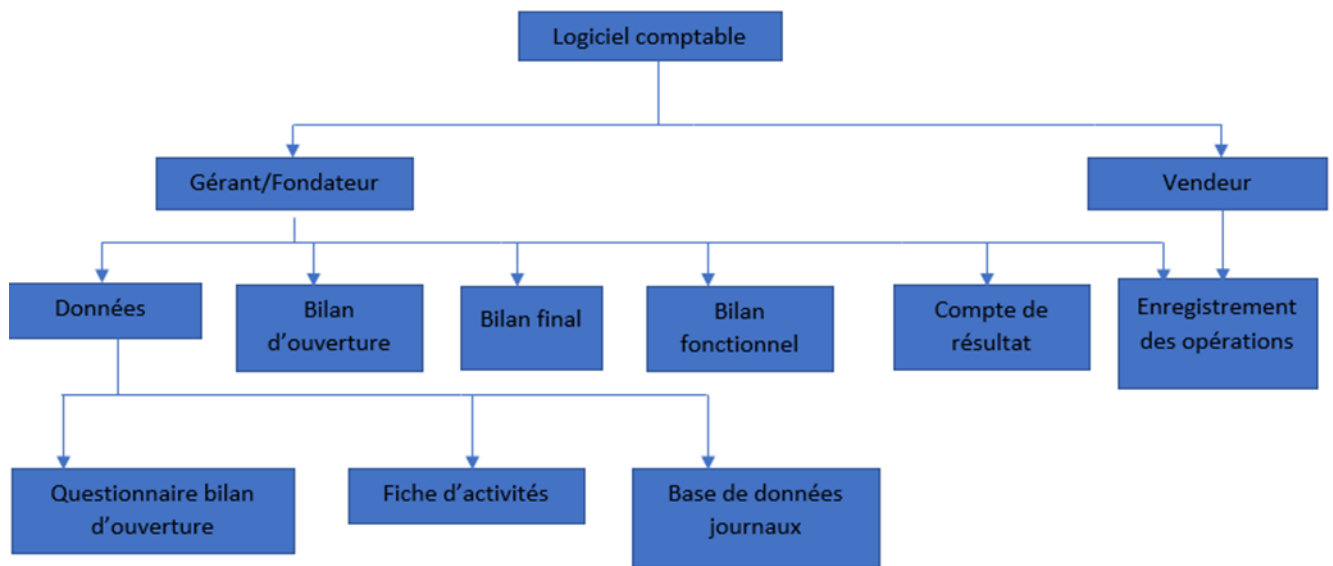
Logiciel comptable

Gérant/Fondateur

Vendeur

Données

Bilan d’ouverture

Bilan final

Bilan fonctionnel

Compte de résultat

Enregistrement des opérations

Questionnaire bilan d’ouverture

Fiche d’activités

Base de données journaux